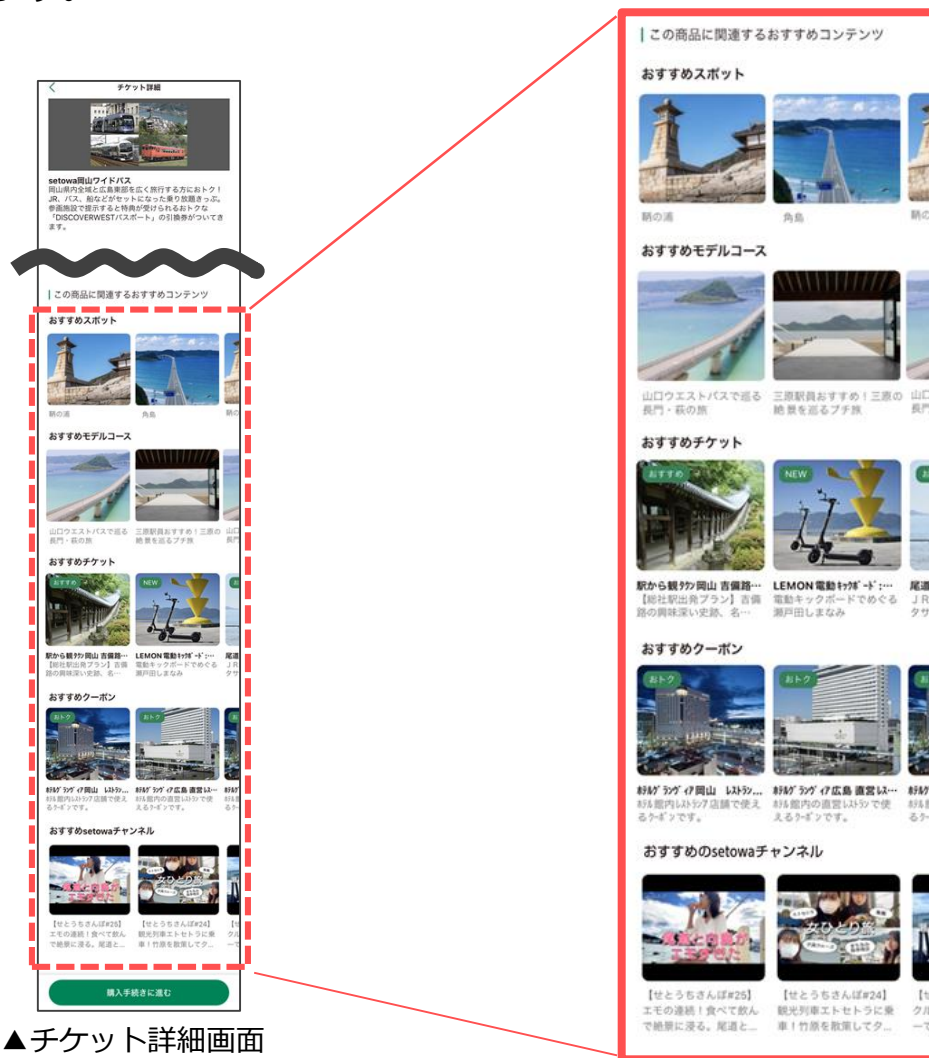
チケット詳細

setowa岡山ワイドパス
岡山県内全域と広島東部を広く旅行する方におトク！JR、バス、船などがセットになった乗り放題きっぷ。拳面施設で提示すると特典が受けられるおトクな「DISCOVERWESTパスポート」の引換券がついてきます。

この商品に関連するおすすめコンテンツ

おすすめスポット

鞆の浦
角島
鞆の

おすすめモデルコース

山口ウエストバスで巡る長門・萩の旅
三原駅員おすすめ！三原の絶景を巡るプチ旅
山口
長門

おすすめチケット

おすすめ
NEW

駅から観ﾀｸﾝ岡山 吉備路…
【総社駅出発プラン】吉備路の興味深い史跡、名…
LEMON電動ｷｯｸﾎﾞｰﾄﾞ:…
電動キックボードでめぐる瀬戸田しまなみ
尾道
JR
タサ

おすすめクーポン

おトク
おトク

ﾎﾃﾙｸﾞﾗﾝｳﾞｨｱ岡山 ﾚｽﾄﾗﾝ…
ﾎﾃﾙ館内ﾚｽﾄﾗﾝ店舗で使えるｸｰﾎﾟﾝです。
ﾎﾃﾙｸﾞﾗﾝｳﾞｨｱ広島 直営ﾚｽ…
ﾎﾃﾙ館内の直営ﾚｽﾄﾗﾝで使えるｸｰﾎﾟﾝです。

おすすめのsetowaチャンネル

【せとうちさんぽ#25】
エモの連続！食べて飲んで絶景に浸る。尾道と…
【せとうちさんぽ#24】
観光列車エトセトラに乗車！竹原を散策してタ…

購入手続きに進む

▲チケット詳細画面